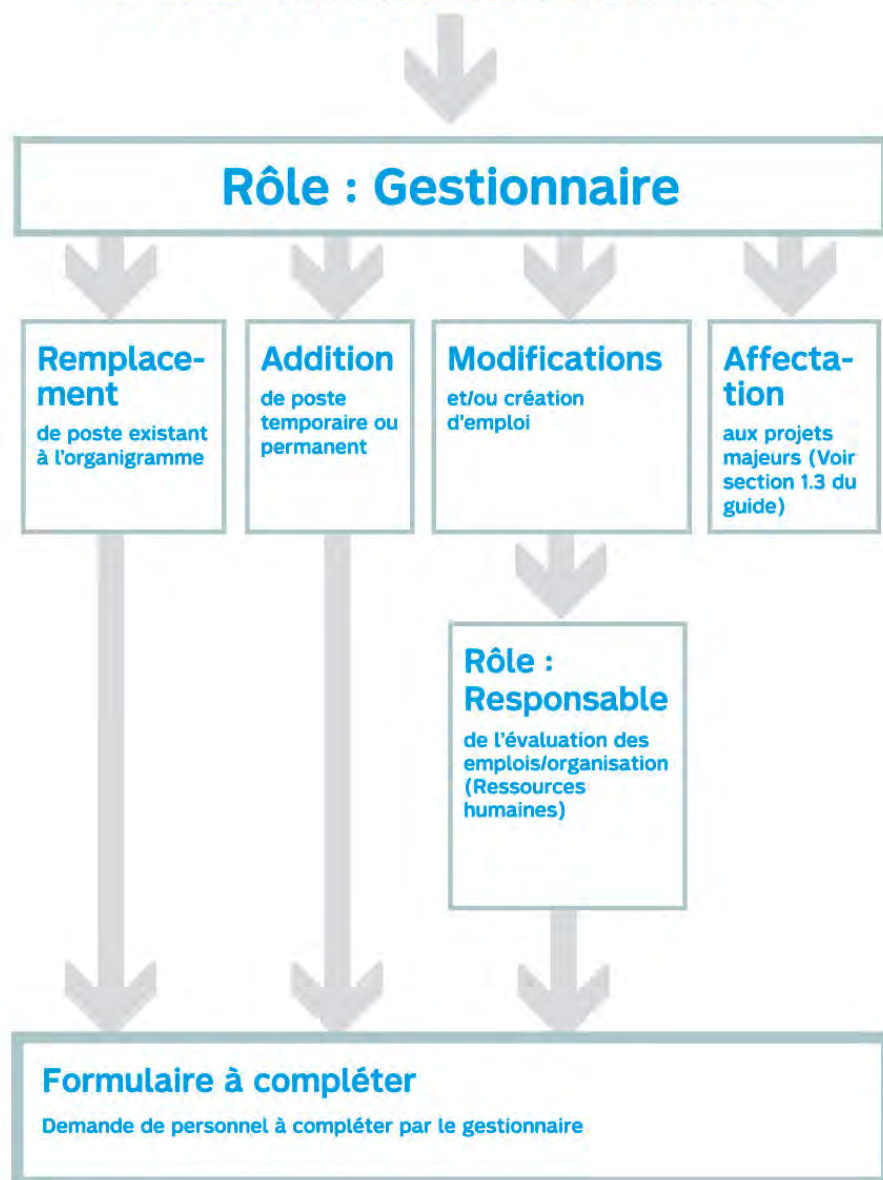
Rôle : Gestionnaire

Remplacement
de poste existant à l'organigramme

Addition
de poste temporaire ou permanent

Modifications
et/ou création d'emploi

Affectation
aux projets majeurs (Voir section 1.3 du guide)

Rôle : Responsable
de l'évaluation des emplois/organisation (Ressources humaines)

Formulaire à compléter
Demande de personnel à compléter par le gestionnaire